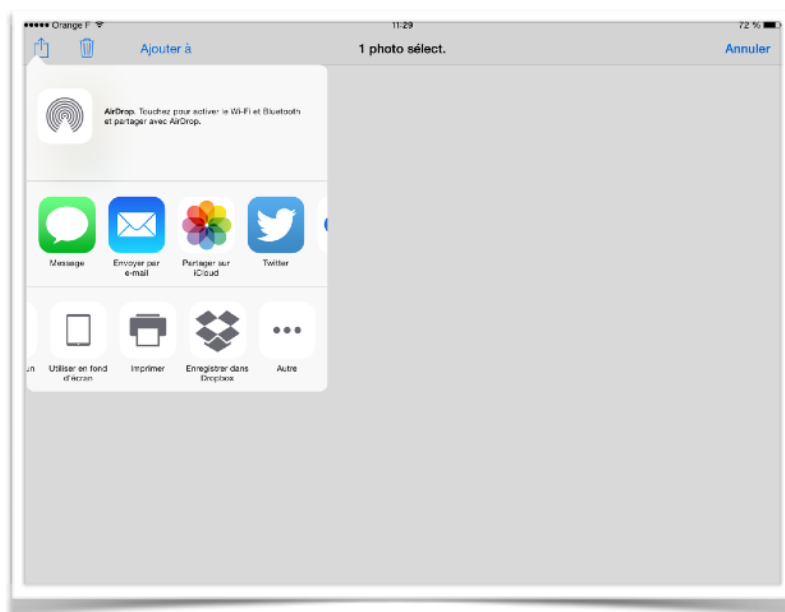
●●●●● Orange F
11:29
72 %

Ajouter à
1 photo sélect.
Annuler

AirDrop. Touchez pour activer le Wi-Fi et Bluetooth et partager avec AirDrop.

Message
Envoyer par e-mail
Partager sur iCloud
Twitter

un
Utiliser en fond d'écran
Imprimer
Enregistrer dans Dropbox
Autre